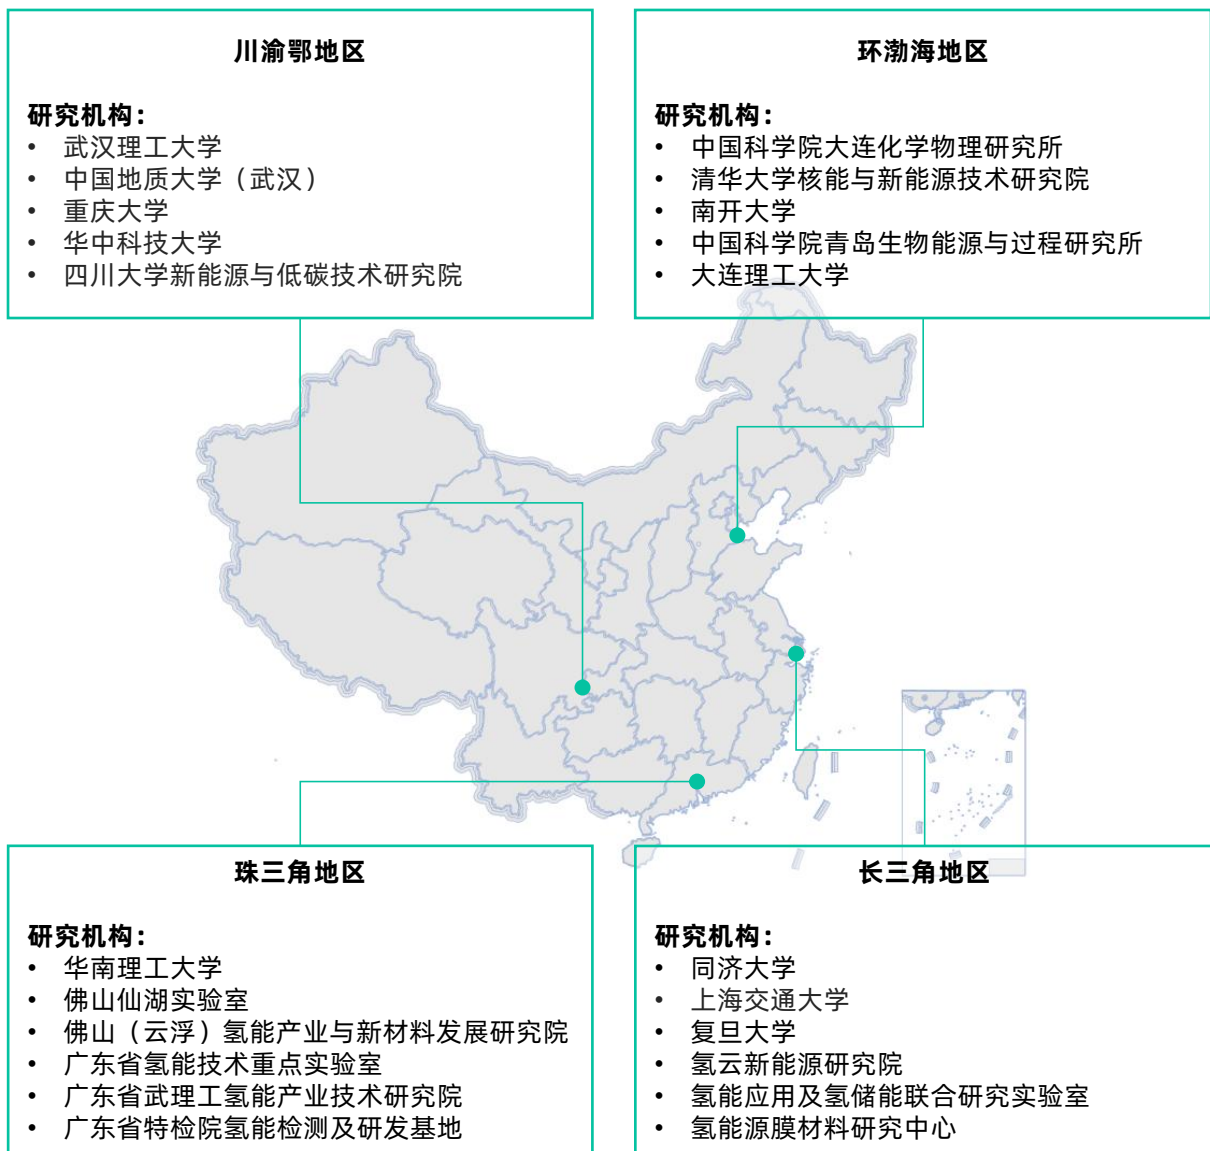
川渝鄂地区

研究机构：
• 武汉理工大学
• 中国地质大学（武汉）
• 重庆大学
• 华中科技大学
• 四川大学新能源与低碳技术研究院

环渤海地区

研究机构：
• 中国科学院大连化学物理研究所
• 清华大学核能与新能源技术研究院
• 南开大学
• 中国科学院青岛生物能源与过程研究所
• 大连理工大学

珠三角地区

研究机构：
• 华南理工大学
• 佛山仙湖实验室
• 佛山（云浮）氢能产业与新材料发展研究院
• 广东省氢能技术重点实验室
• 广东省武理工氢能产业技术研究院
• 广东省特检院氢能检测及研发基地

长三角地区

研究机构：
• 同济大学
• 上海交通大学
• 复旦大学
• 氢云新能源研究院
• 氢能应用及氢储能联合研究实验室
• 氢能源膜材料研究中心